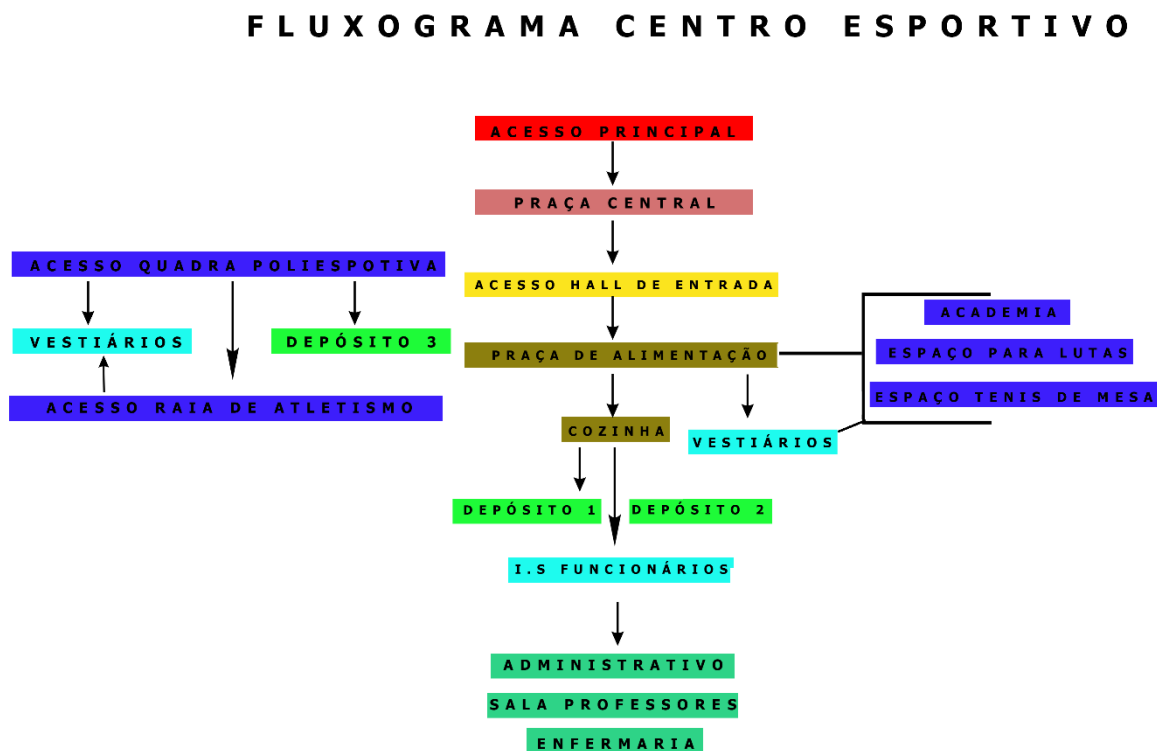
FLUXOGRAMA CENTRO ESPORTIVO

ACESSO PRINCIPAL

PRAÇA CENTRAL

ACESSO QUADRA POLIESPOTIVA

VESTIÁRIOS

DEPÓSITO 3

ACESSO RAIA DE ATLETISMO

ACESSO HALL DE ENTRADA

PRAÇA DE ALIMENTAÇÃO

ACADEMIA

ESPAÇO PARA LUTAS

ESPAÇO TENIS DE MESA

COZINHA

VESTIÁRIOS

DEPÓSITO 1

DEPÓSITO 2

I.S FUNCIONÁRIOS

ADMINISTRATIVO

SALA PROFESSORES

ENFERMARIA